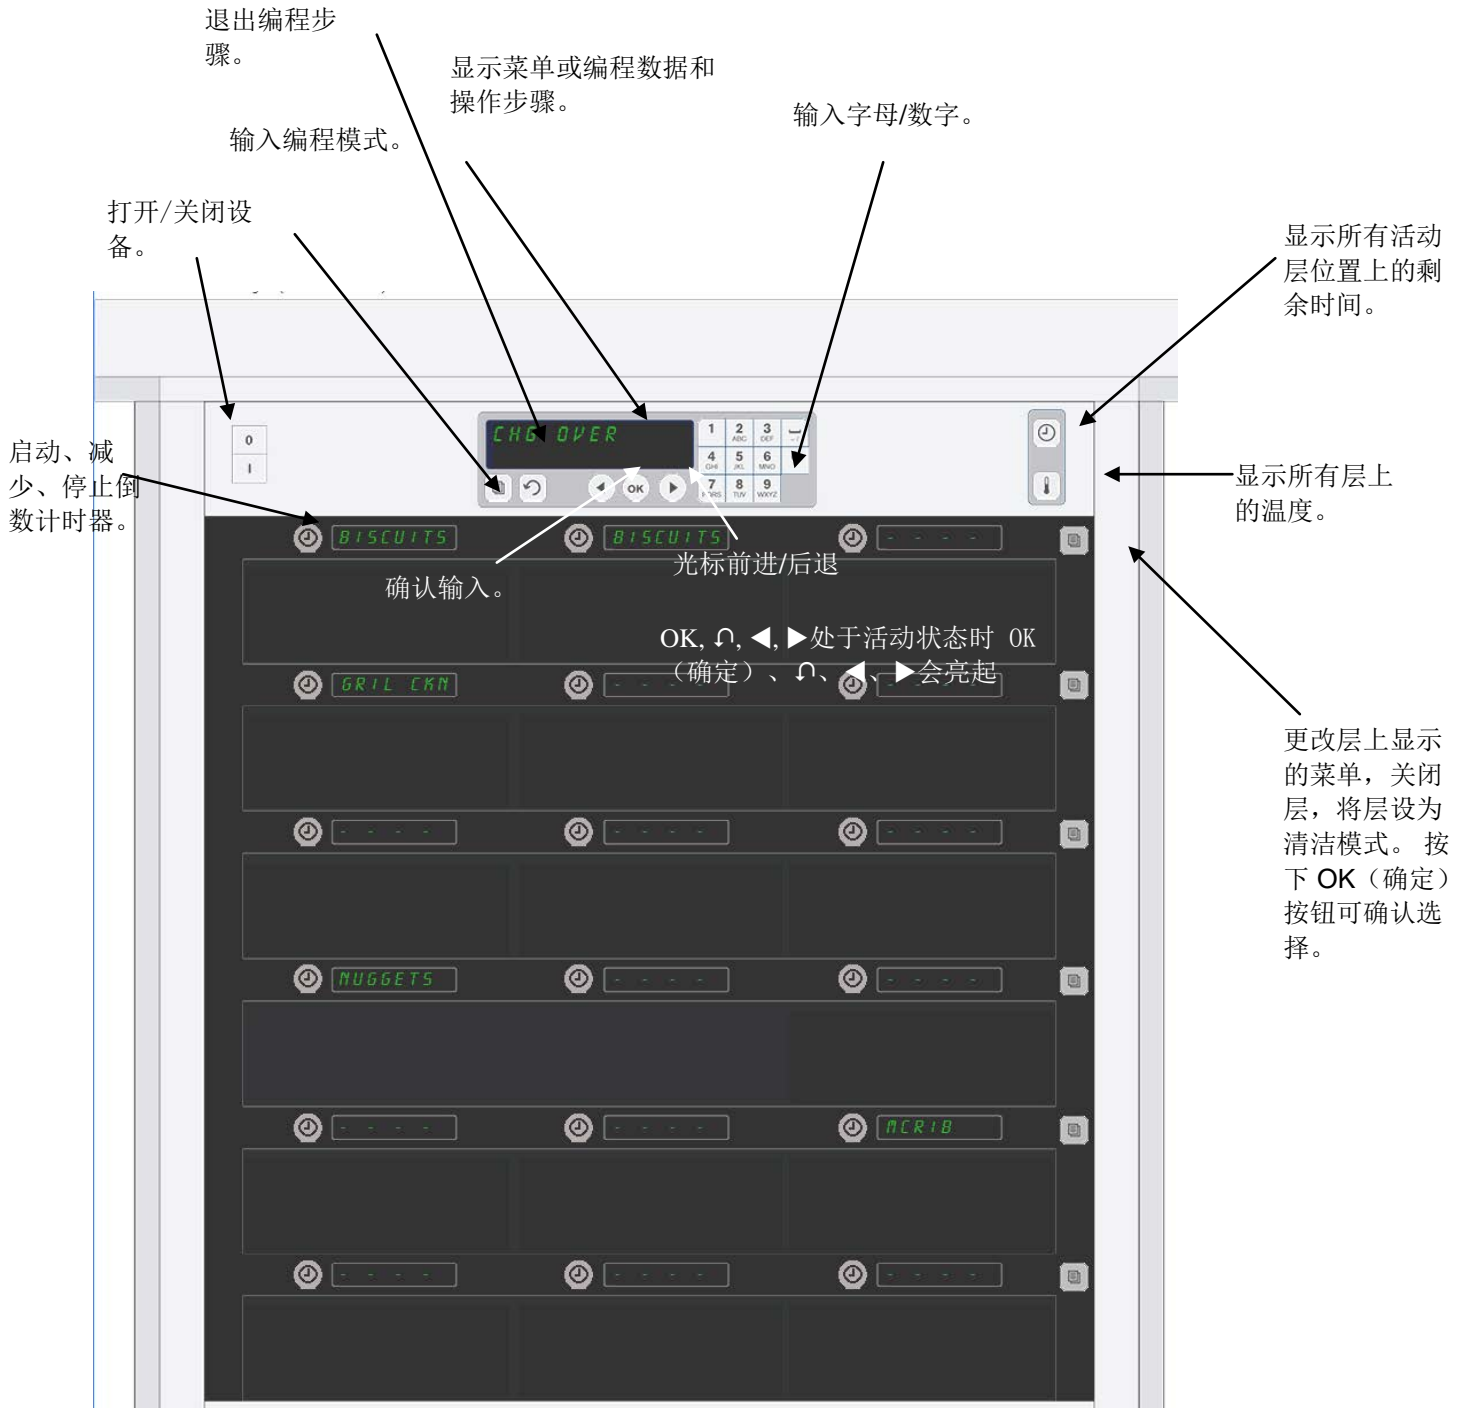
退出编程步骤。

显示菜单或编程数据和操作步骤。

输入字母/数字。

输入编程模式。

打开/关闭设备。

显示所有活动层位置上的剩余时间。

0
I

CHG OVER

1 2 ABC 3 DEF
4 GHI 5 JKL 6 MNO
7 PQRS 8 TUV 9 WXYZ

OK

启动、减少、停止倒数计时器。

显示所有层上的温度。

BISCUITS
BISCUITS
- - - -

确认输入。

光标前进/后退

OK, ∩, ◀, ▶处于活动状态时 OK（确定）、∩、◀、▶会亮起

GRIL CKN
- - - -
- - - -

更改层上显示的菜单，关闭层，将层设为清洁模式。 按下 OK（确定）按钮可确认选择。

- - - -
- - - -
- - - -

NUGGETS
- - - -
- - - -

- - - -
- - - -
MCRIB

- - - -
- - - -
- - - -